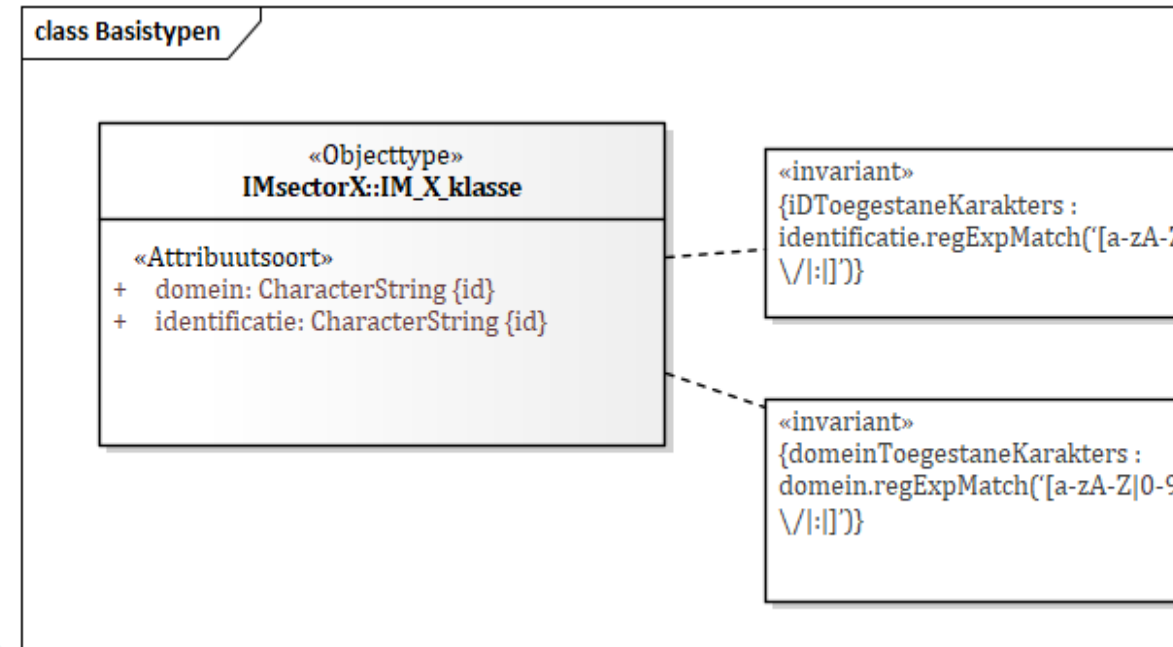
class Basistypen

«Objecttype»
IMsectorX::IM_X_klasse

«Attribuutsoort»
+ domein: CharacterString {id}
+ identificatie: CharacterString {id}

«invariant»
{iDToegestaneKarakters : identificatie.regExpMatch('[a-zA-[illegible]
\/|:|]')}

«invariant»
{domeinToegestaneKarakters : domein.regExpMatch('[a-zA-Z|0-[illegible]
\/|:|]')}